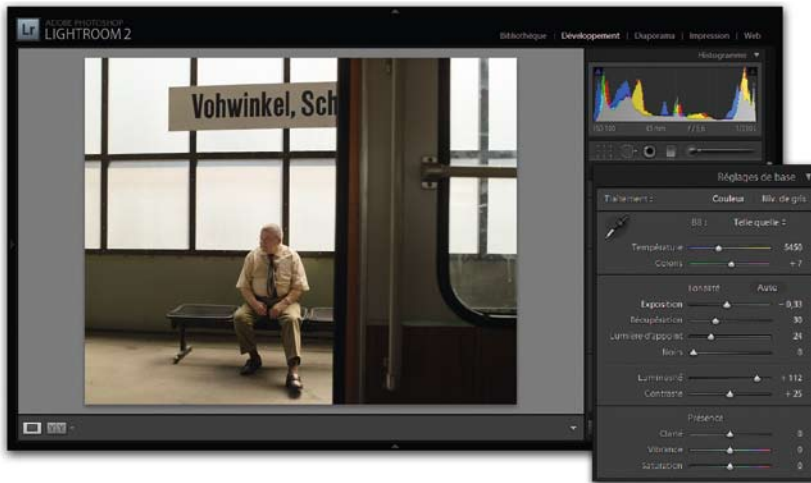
Lr ADOBE PHOTOSHOP LIGHTROOM 2

Bibliothèque | Développement | Diaporama | Impression | Web

Histogramme ▼

ISO 100 35 mm f / 5,6 1/30 s

Vohwinkel, Sch

Réglages de base ▼

Traitement : Couleur Niv. de gris

BB : Telle quelle ÷

Température 5450

Teinte + 7

Tonalité Auto

Exposition − 0,33

Récupération 30

Lumière d'appoint 24

Noirs 0

Luminosité + 112

Contraste + 25

Présence

Clarté 0

Vibrance 0

Saturation 0